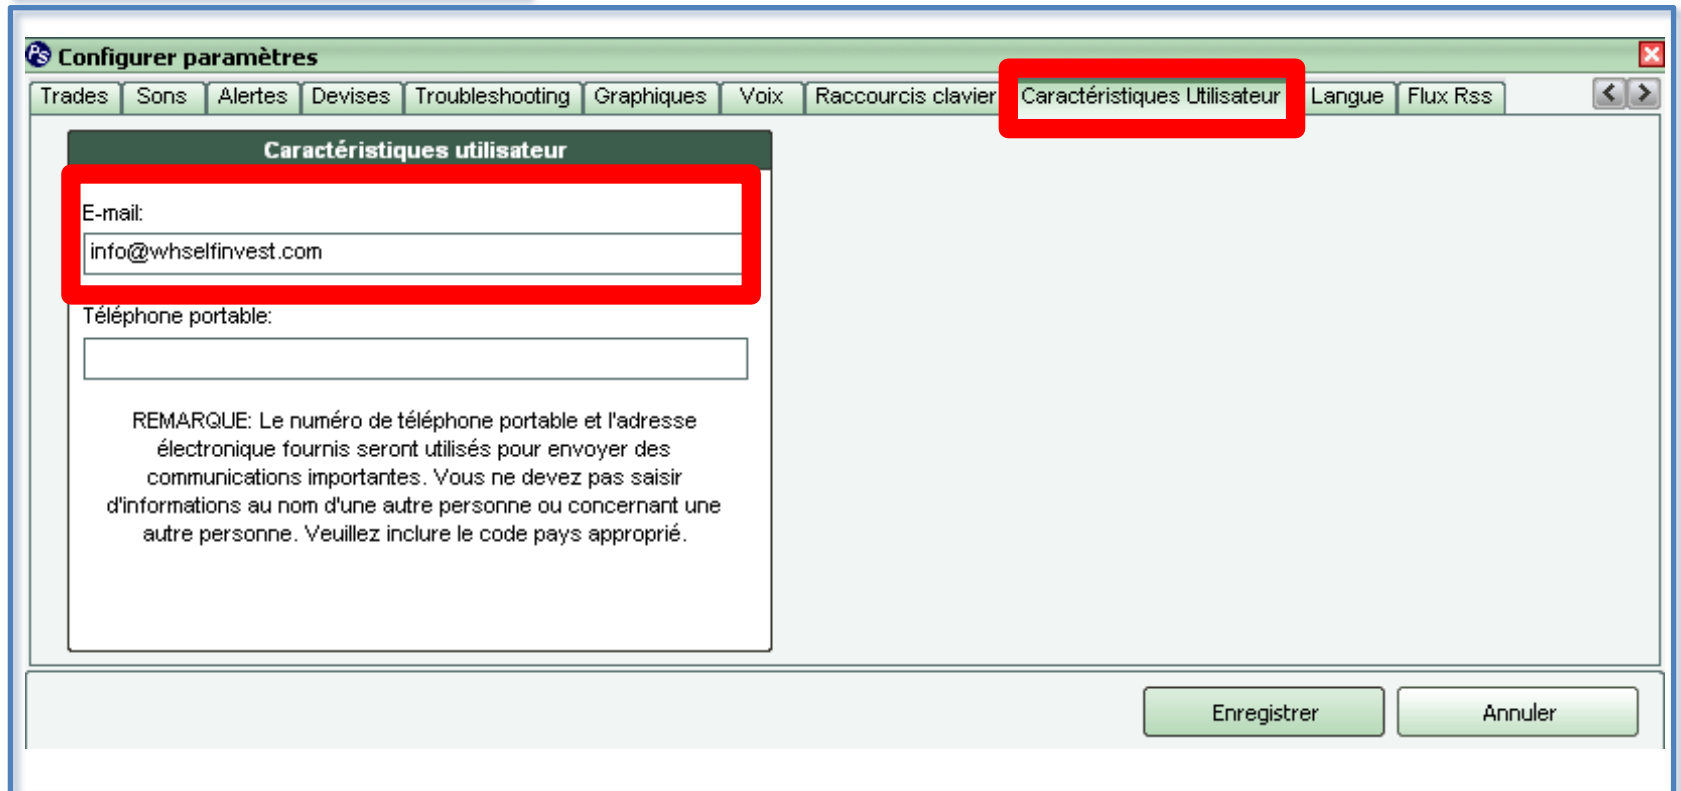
Configurer paramètres

Trades | Sons | Alertes | Devises | Troubleshooting | Graphiques | Voix | Raccourcis clavier | Caractéristiques Utilisateur | Langue | Flux Rss

Caractéristiques utilisateur

E-mail:

info@whselfinvest.com

Téléphone portable:

REMARQUE: Le numéro de téléphone portable et l'adresse électronique fournis seront utilisés pour envoyer des communications importantes. Vous ne devez pas saisir d'informations au nom d'une autre personne ou concernant une autre personne. Veuillez inclure le code pays approprié.

Enregistrer

Annuler